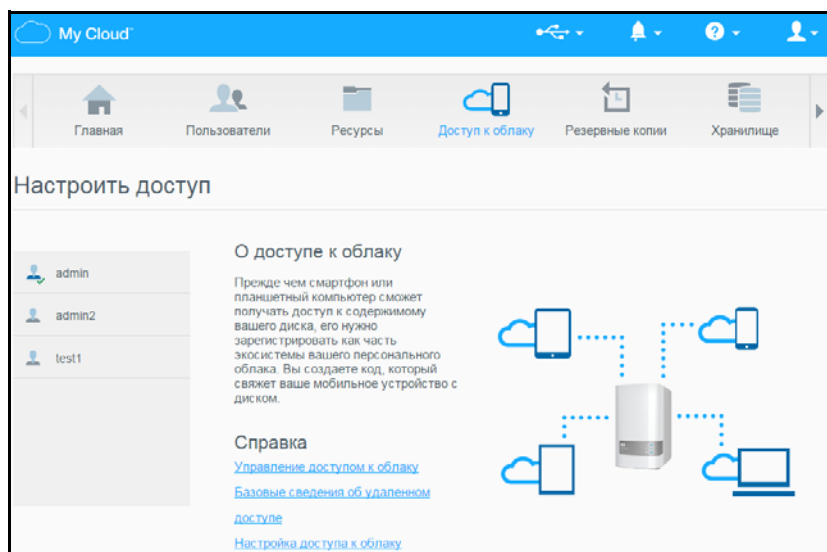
My Cloud

Главная
Пользователи
Ресурсы
Доступ к облаку
Резервные копии
Хранилище

Настроить доступ

admin
admin2
test1

О доступе к облаку

Прежде чем смартфон или планшетный компьютер сможет получать доступ к содержимому вашего диска, его нужно зарегистрировать как часть экосистемы вашего персонального облака. Вы создаете код, который свяжет ваше мобильное устройство с диском.

Справка

Управление доступом к облаку

Базовые сведения об удаленном доступе

Настройка доступа к облаку